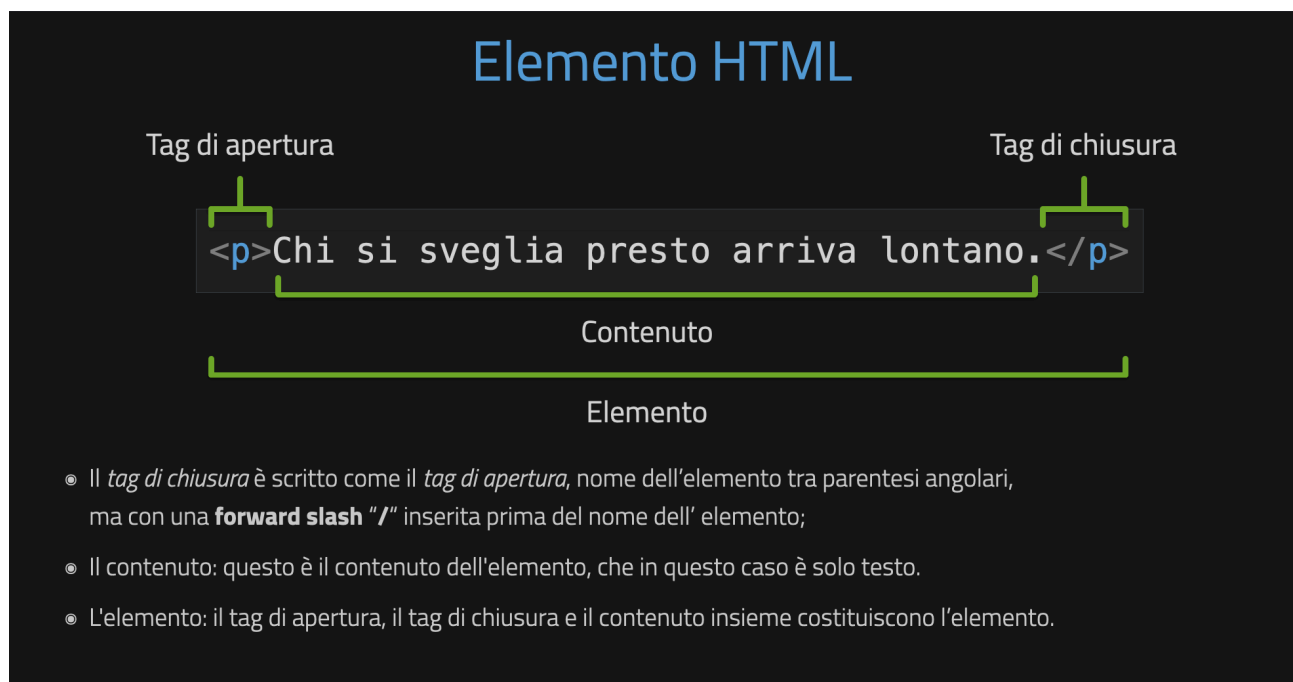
Elemento HTML

Tag di apertura

Tag di chiusura

<p>Chi si sveglia presto arriva lontano.</p>

Contenuto

Elemento

- Il *tag di chiusura* è scritto come il *tag di apertura*, nome dell’elemento tra parentesi angolari, ma con una **forward slash** “**/**” inserita prima del nome dell’ elemento;
- Il contenuto: questo è il contenuto dell'elemento, che in questo caso è solo testo.
- L'elemento: il tag di apertura, il tag di chiusura e il contenuto insieme costituiscono l’elemento.